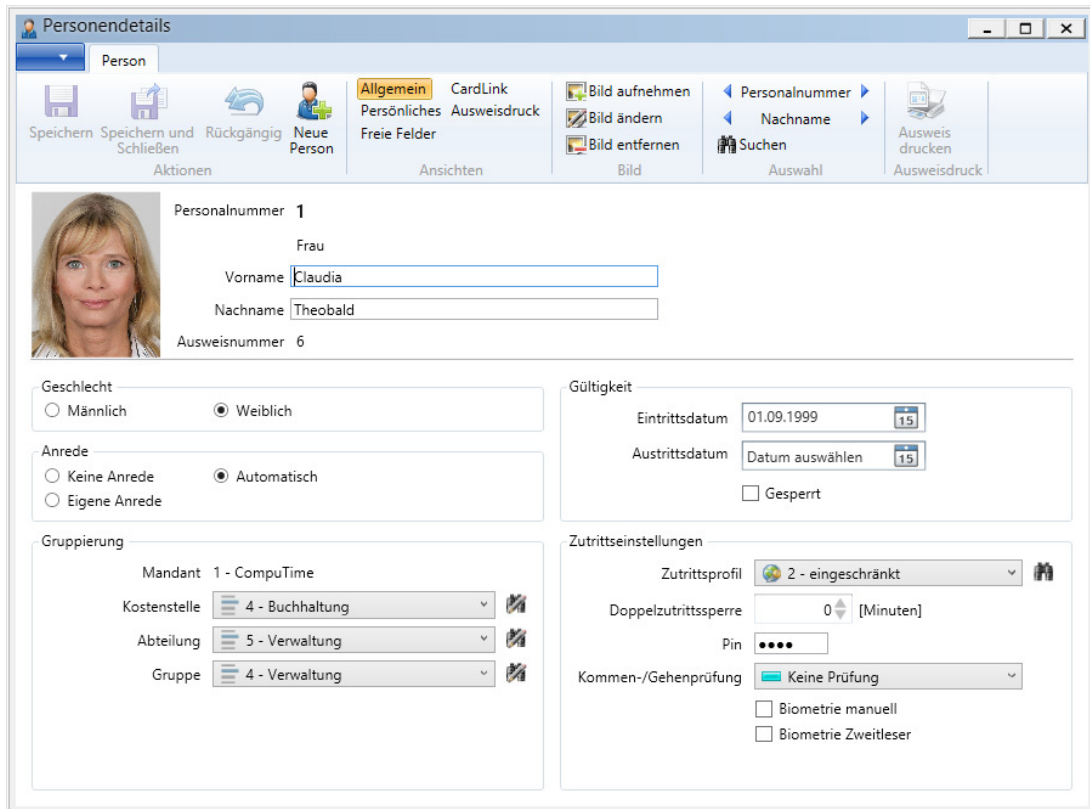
Personendetails

Person

Speichern
Speichern und Schließen
Rückgängig
Neue Person
Aktionen

Allgemein
Persönliches
Freie Felder
CardLink
Ausweisdruck
Ansichten

Bild aufnehmen
Bild ändern
Bild entfernen
Bild

Personalnummer
Nachname
Suchen
Auswahl

Ausweis drucken
Ausweisdruck

Personalnummer 1
Frau
Vorname Claudia
Nachname Theobald
Ausweisnummer 6

Geschlecht
Männlich
Weiblich

Anrede
Keine Anrede
Automatisch
Eigene Anrede

Gruppierung
Mandant 1 - CompuTime
Kostenstelle 4 - Buchhaltung
Abteilung 5 - Verwaltung
Gruppe 4 - Verwaltung

Gültigkeit
Eintrittsdatum 01.09.1999
Austrittsdatum Datum auswählen
Gesperrt

Zutrittseinstellungen
Zutrittsprofil 2 - eingeschränkt
Doppelzutrittssperre 0 [Minuten]
Pin ••••
Kommen-/Gehenprüfung Keine Prüfung
Biometrie manuell
Biometrie Zweitleser